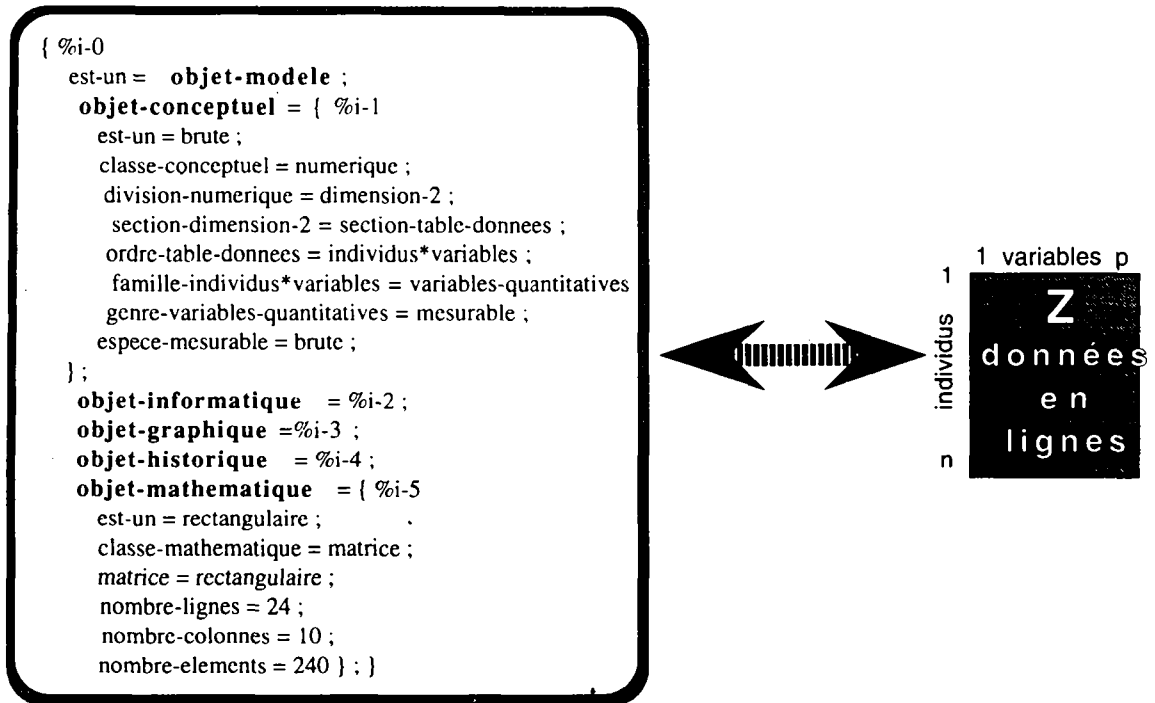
{ %i-0
est-un = **objet-modele** ;
**objet-conceptuel** = { %i-1
est-un = brute ;
classe-conceptuel = numerique ;
division-numerique = dimension-2 ;
section-dimension-2 = section-table-donnees ;
ordre-table-donnees = individus*variables ;
famille-individus*variables = variables-quantitatives
genre-variables-quantitatives = mesurable ;
espece-mesurable = brute ;
} ;
**objet-informatique** = %i-2 ;
**objet-graphique** =%i-3 ;
**objet-historique** = %i-4 ;
**objet-mathematique** = { %i-5
est-un = rectangulaire ;
classe-mathematique = matrice ;
matrice = rectangulaire ;
nombre-lignes = 24 ;
nombre-colonnes = 10 ;
nombre-elements = 240 } ; }

1 variables p
1
individus
n
Z
données
en
lignes